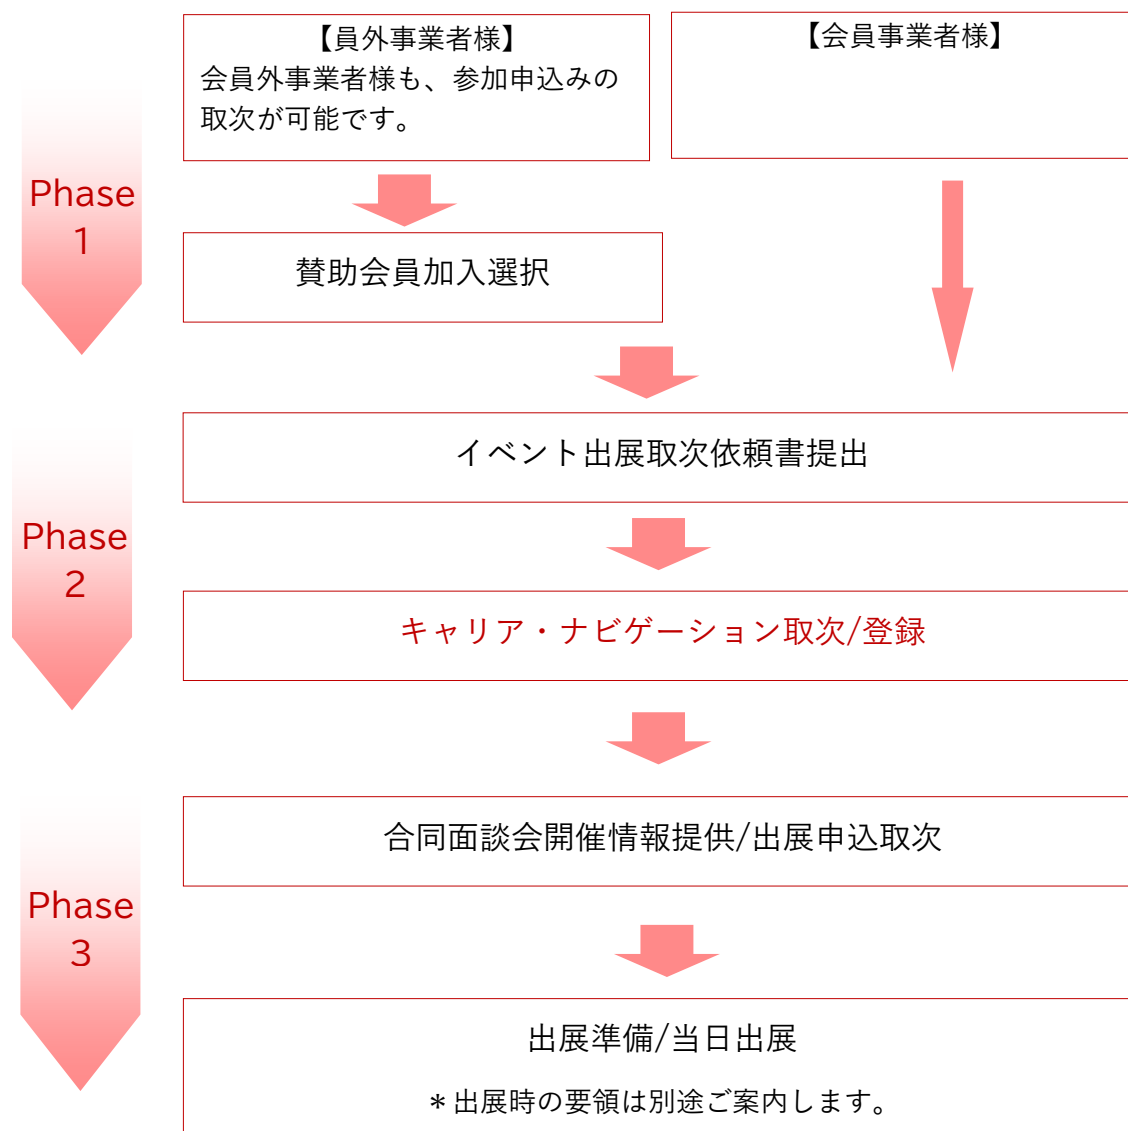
【員外事業者様】
会員外事業者様も、参加申込みの取次が可能です。

【会員事業者様】

Phase 1

賛助会員加入選択

Phase 2

イベント出展取次依頼書提出

キャリア・ナビゲーション取次/登録

Phase 3

合同面談会開催情報提供/出展申込取次

出展準備/当日出展

＊出展時の要領は別途ご案内します。